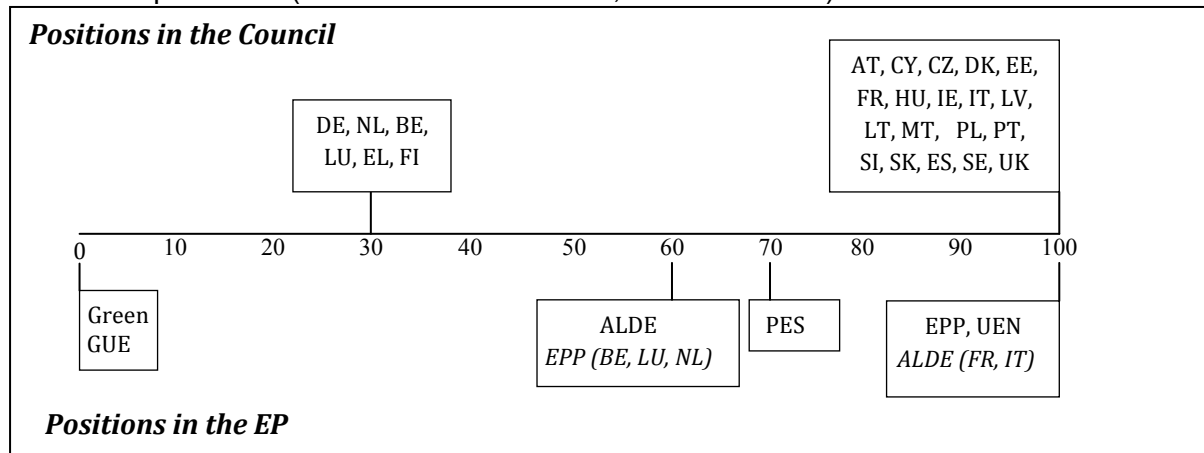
Positions in the Council

DE, NL, BE, LU, EL, FI

AT, CY, CZ, DK, EE, FR, HU, IE, IT, LV, LT, MT, PL, PT, SI, SK, ES, SE, UK

0 10 20 30 40 50 60 70 80 90 100

Green GUE

ALDE
EPP (BE, LU, NL)

PES

EPP, UEN
ALDE (FR, IT)

Positions in the EP